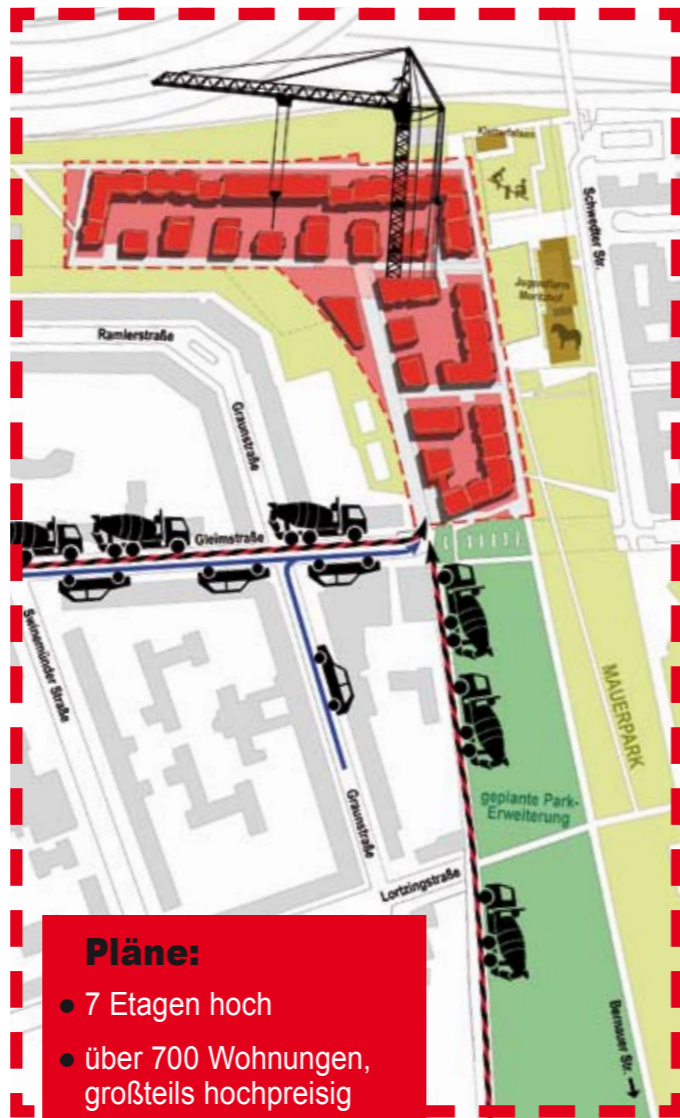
Kletterfelsen

Schwedter Str.

Jugendfarm Moritzhof

Ramlerstraße

Graunstraße

Gleimstraße

Swinemünder Straße

MAUERPARK

geplante Park-Erweiterung

Graunstraße

Lortzingstraße

Bernauer Str.

Pläne:

• 7 Etagen hoch

• über 700 Wohnungen, großteils hochpreisig